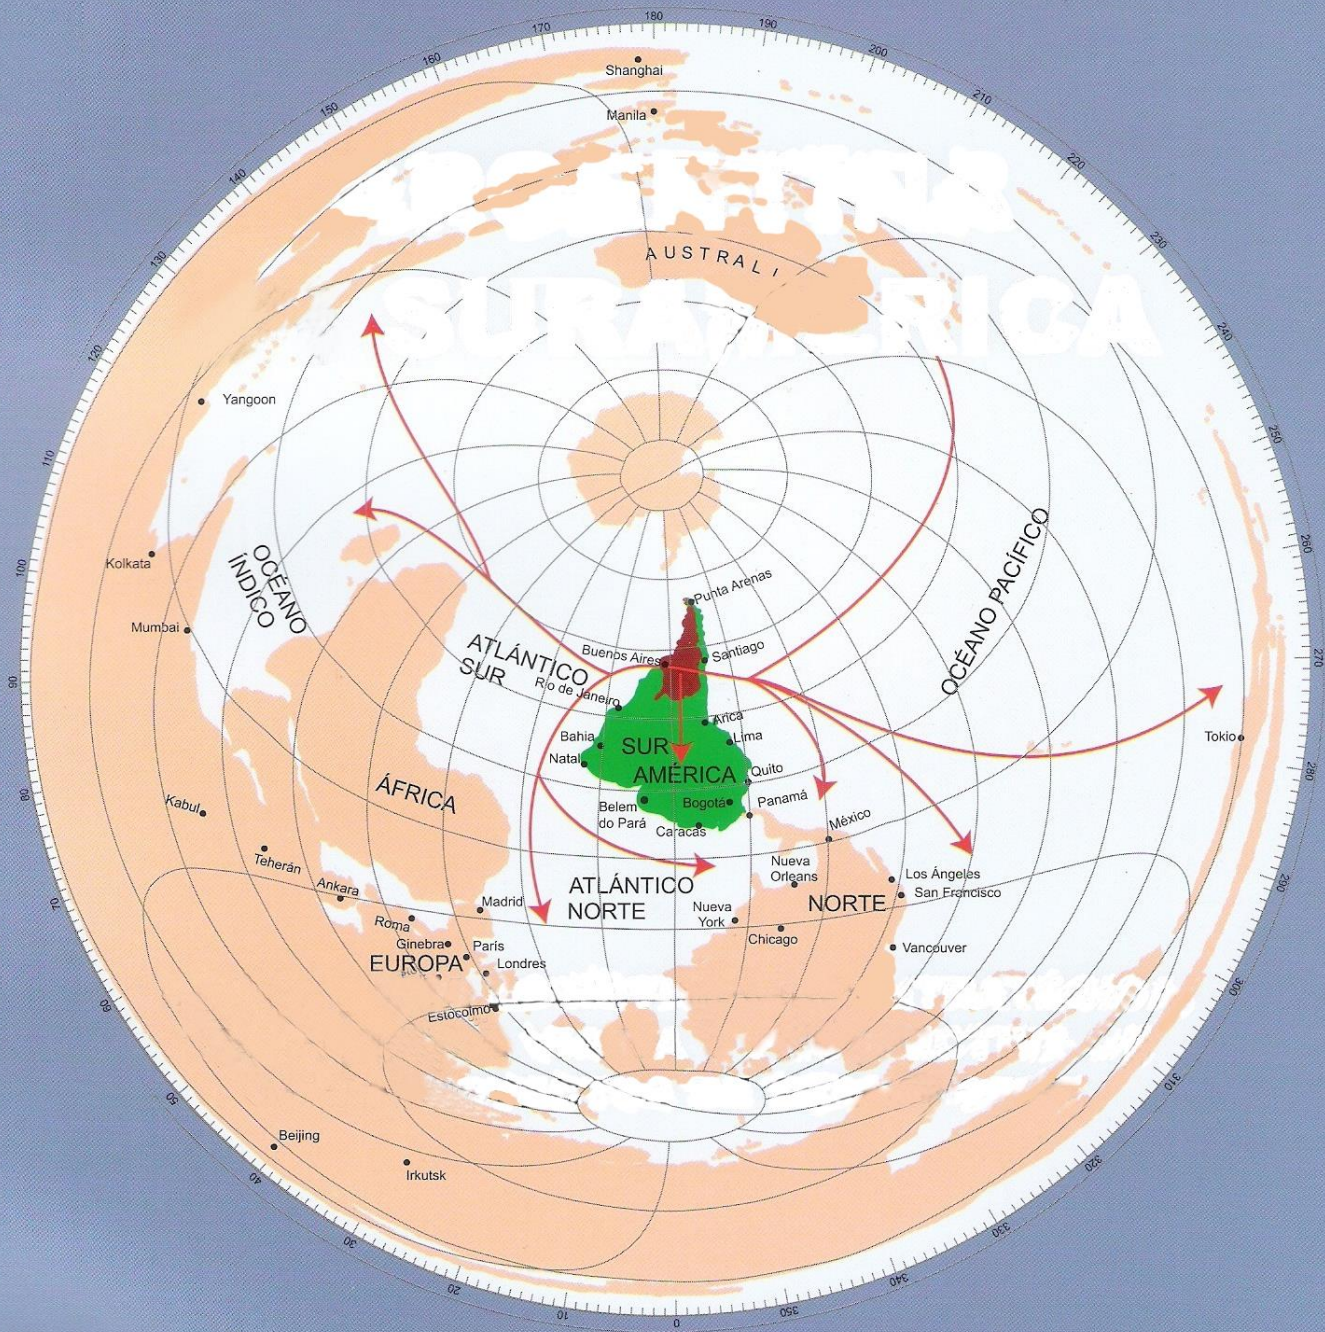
170
180
190
200
210
220
230
240
250
260
270
280
290
300
310
320
330
340
350
0
10
20
30
40
50
60
70
80
90
100
110
120
130
140
150
160

Shanghai
Manila
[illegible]
AUSTRALI
SURAMÉRICA
Yangoon
Kolkata
Mumbai
OCÉANO ÍNDICO
OCÉANO PACÍFICO
Punta Arenas
ATLÁNTICO SUR
Buenos Aires
Santiago
Rio de Janeiro
Arica
Lima
Bahia
Natal
SUR AMÉRICA
Quito
Tokio
Kabul
ÁFRICA
Belem do Pará
Bogotá
Panamá
Caracas
México
Teherán
Nueva Orleans
Los Ángeles
San Francisco
Ankara
ATLÁNTICO NORTE
Madrid
Nueva York
NORTE
Roma
Ginebra
París
Chicago
Vancouver
EUROPA
Londres
Estocolmo
Beijing
Irkutsk